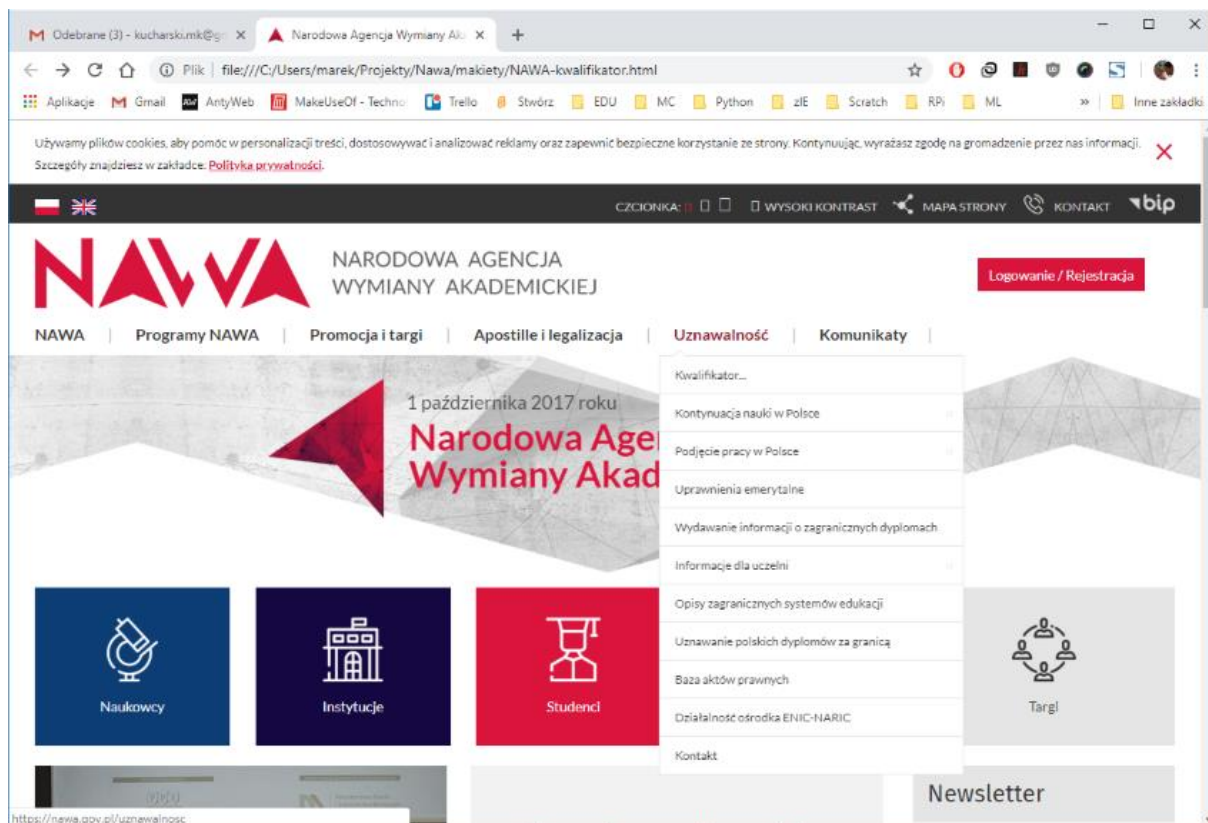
M Odebrane (3) - kucharski.mk@g ×
Narodowa Agencja Wymiany Ak ×
+

Plik | file:///C:/Users/marek/Projekty/Nawa/makiety/NAWA-kwalifikator.html

Aplikacje  Gmail  AntyWeb  MakeUseOf - Techno  Trello  Stwórz  EDU  MC  Python  zIE  Scratch  RPi  ML  »  Inne zakładki

Używamy plików cookies, aby pomóc w personalizacji treści, dostosowywać i analizować reklamy oraz zapewnić bezpieczne korzystanie ze strony. Kontynuując, wyrażasz zgodę na gromadzenie przez nas informacji. Szczegóły znajdziesz w zakładce: Polityka prywatności.

CZCIONKA:  WYSOKI KONTRAST  MAPA STRONY  KONTAKT  bip

NAWA
NARODOWA AGENCJA WYMIANY AKADEMICKIEJ

Logowanie / Rejestracja

NAWA | Programy NAWA | Promocja i targi | Apostille i legalizacja | Uznawalność | Komunikaty |

Kwalifikator...
Kontynuacja nauki w Polsce
Podjęcie pracy w Polsce
Uprawnienia emerytalne
Wydawanie informacji o zagranicznych dyplomach
Informacje dla uczelni
Opisy zagranicznych systemów edukacji
Uznawanie polskich dyplomów za granicą
Baza aktów prawnych
Działalność ośrodka ENIC-NARIC
Kontakt

1 października 2017 roku
Narodowa Agen
Wymiany Akad

Naukowcy
Instytucje
Studenci
Targi

Newsletter

https://nawa.gov.pl/uznawalnosc